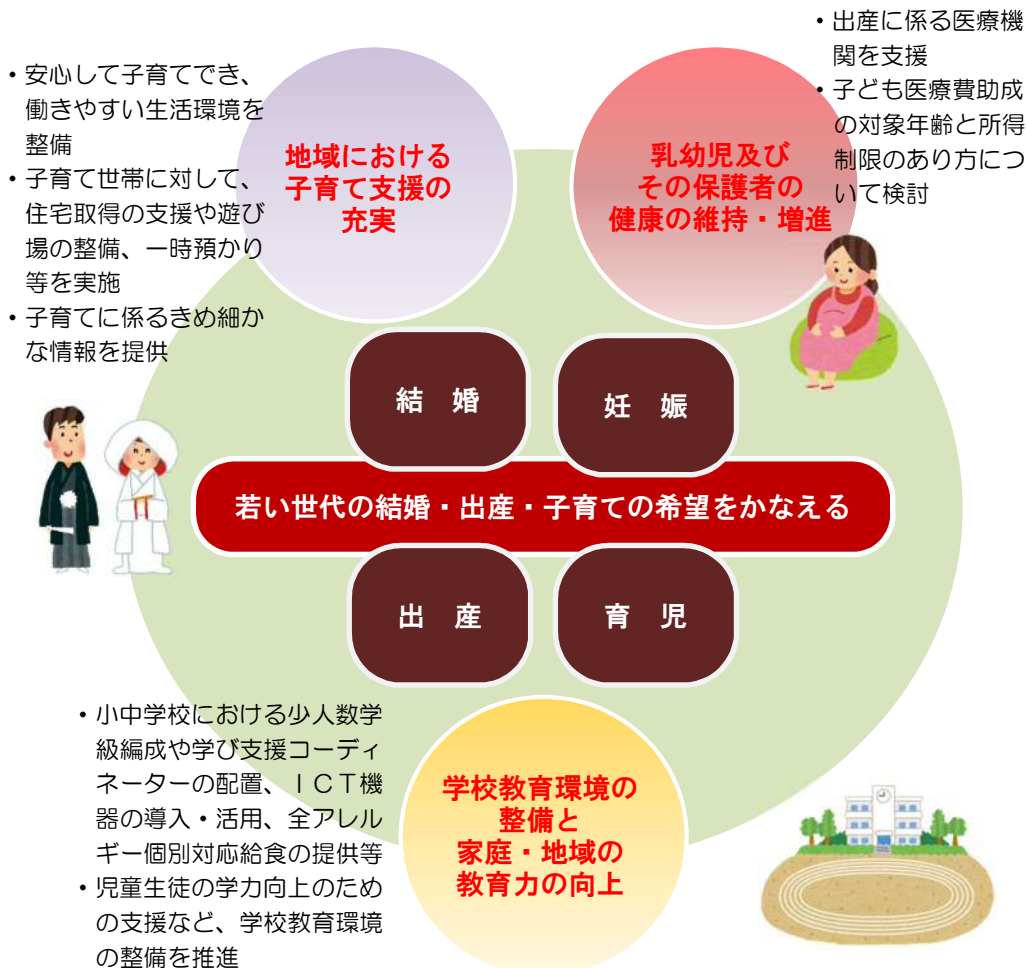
・安心して子育てでき、働きやすい生活環境を整備
・子育て世帯に対して、住宅取得の支援や遊び場の整備、一時預かり等を実施
・子育てに係るきめ細かな情報を提供

地域における子育て支援の充実

・出産に係る医療機関を支援
・子ども医療費助成の対象年齢と所得制限のあり方について検討

乳幼児及びその保護者の健康の維持・増進

結　婚

妊　娠

若い世代の結婚・出産・子育ての希望をかなえる

出　産

育　児

・小中学校における少人数学級編成や学び支援コーディネーターの配置、ＩＣＴ機器の導入・活用、全アレルギー個別対応給食の提供等
・児童生徒の学力向上のための支援など、学校教育環境の整備を推進

学校教育環境の整備と家庭・地域の教育力の向上